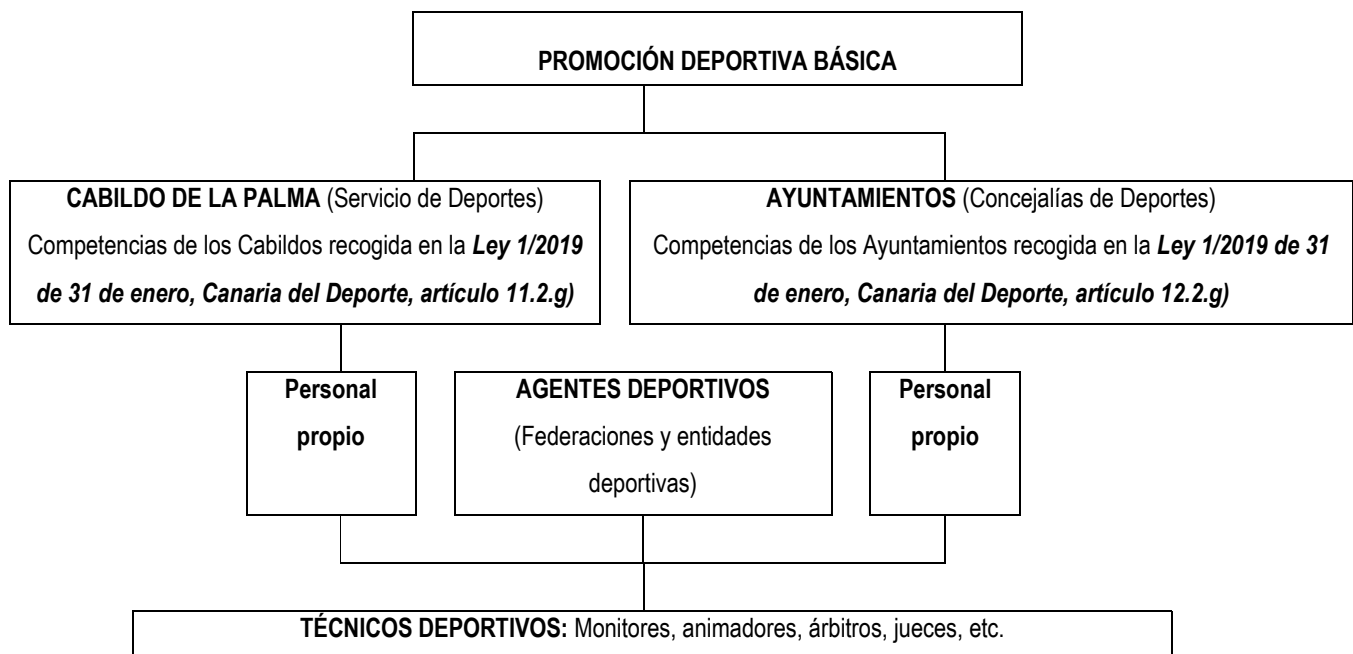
PROMOCIÓN DEPORTIVA BÁSICA

CABILDO DE LA PALMA (Servicio de Deportes)
Competencias de los Cabildos recogida en la Ley 1/2019 de 31 de enero, Canaria del Deporte, artículo 11.2.g)

AYUNTAMIENTOS (Concejalías de Deportes)
Competencias de los Ayuntamientos recogida en la Ley 1/2019 de 31 de enero, Canaria del Deporte, artículo 12.2.g)

Personal propio

AGENTES DEPORTIVOS
(Federaciones y entidades deportivas)

Personal propio

TÉCNICOS DEPORTIVOS: Monitores, animadores, árbitros, jueces, etc.